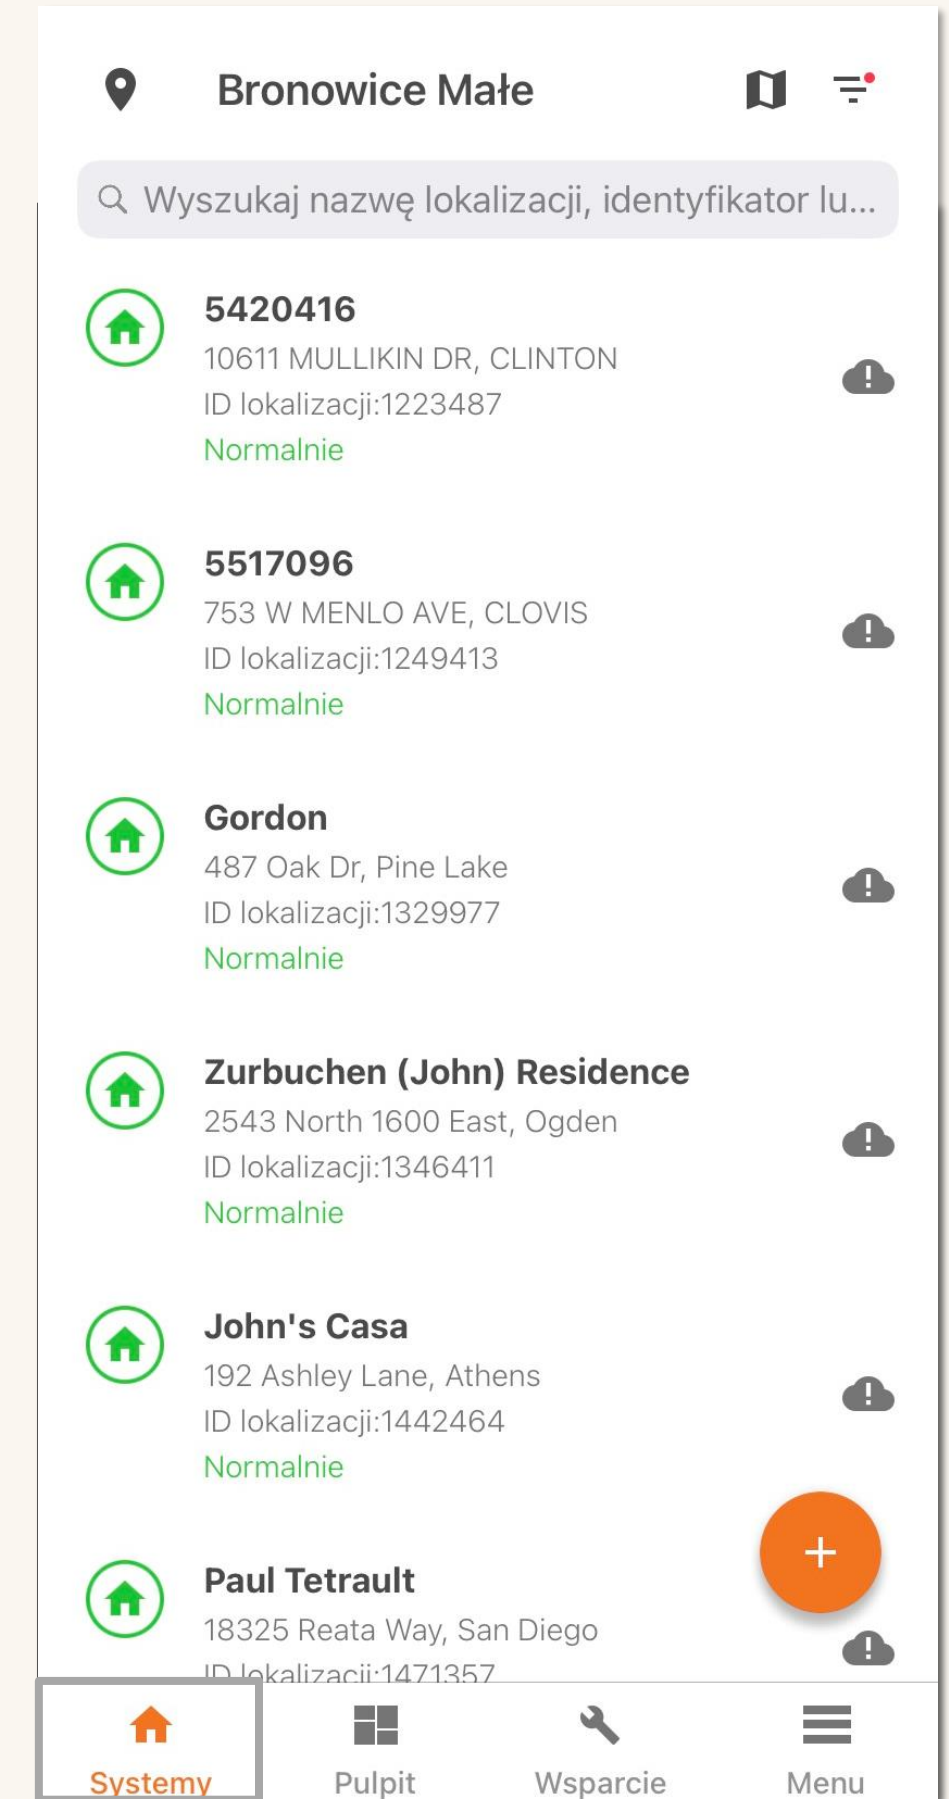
Bronowice Małe

Wyszukaj nazwę lokalizacji, identyfikator lu...

5420416
10611 MULLIKIN DR, CLINTON
ID lokalizacji:1223487
Normalnie

5517096
753 W MENLO AVE, CLOVIS
ID lokalizacji:1249413
Normalnie

Gordon
487 Oak Dr, Pine Lake
ID lokalizacji:1329977
Normalnie

Zurbuchen (John) Residence
2543 North 1600 East, Ogden
ID lokalizacji:1346411
Normalnie

John's Casa
192 Ashley Lane, Athens
ID lokalizacji:1442464
Normalnie

Paul Tetrault
18325 Reata Way, San Diego
ID lokalizacji:1471357

+

Systemy
Pulpit
Wsparcie
Menu